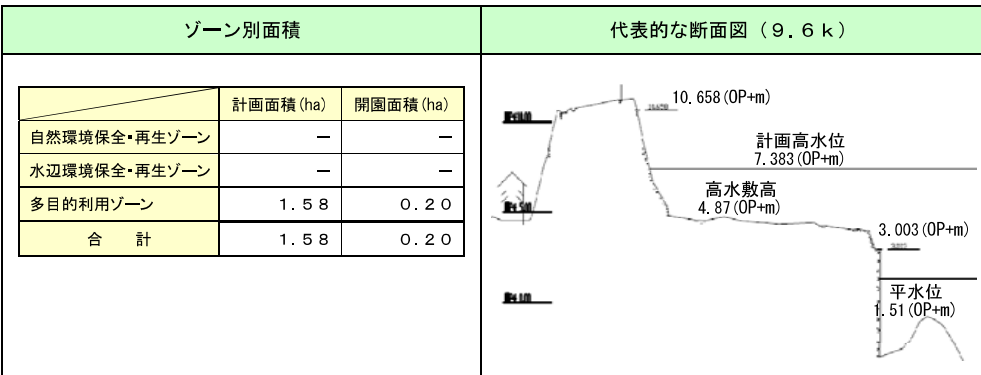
ゾーン別面積

| | 計画面積(ha) | 開園面積(ha) |
|---|---|---|
| 自然環境保全・再生ゾーン | − | − |
| 水辺環境保全・再生ゾーン | − | − |
| 多目的利用ゾーン | 1.58 | 0.20 |
| 合　計 | 1.58 | 0.20 |

代表的な断面図（9.6k）

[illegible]

10.658(OP+m)

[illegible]

計画高水位
7.383(OP+m)

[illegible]

高水敷高
4.87(OP+m)

3.003(OP+m)

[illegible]

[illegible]

平水位
1.51(OP+m)